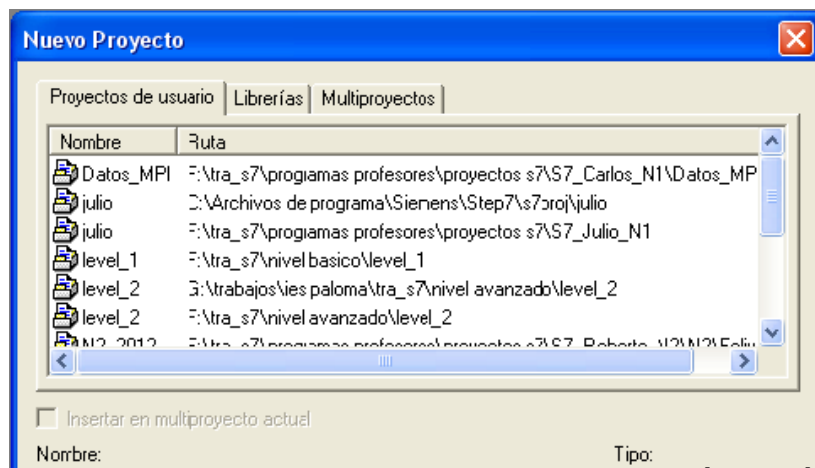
Nuevo Proyecto

Proyectos de usuario | Librerías | Multiproyectos

| Nombre | Ruta |
|---|---|
| Datos_MPI | F:\tra_s7\programas profesores\proyectos s7\S7_Carlos_N1\Datos_MP |
| julio | C:\Archivos de programa\Siemens\Step7\s7proj\julio |
| julio | F:\tra_s7\programas profesores\proyectos s7\S7_Julio_N1 |
| level_1 | F:\tra_s7\nivel basico\level_1 |
| level_2 | G:\trabajos\ies paloma\tra_s7\nivel avanzado\level_2 |
| level_2 | F:\tra_s7\nivel avanzado\level_2 |
| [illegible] | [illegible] |

Insertar en multiproyecto actual

Nombre:

Tipo: